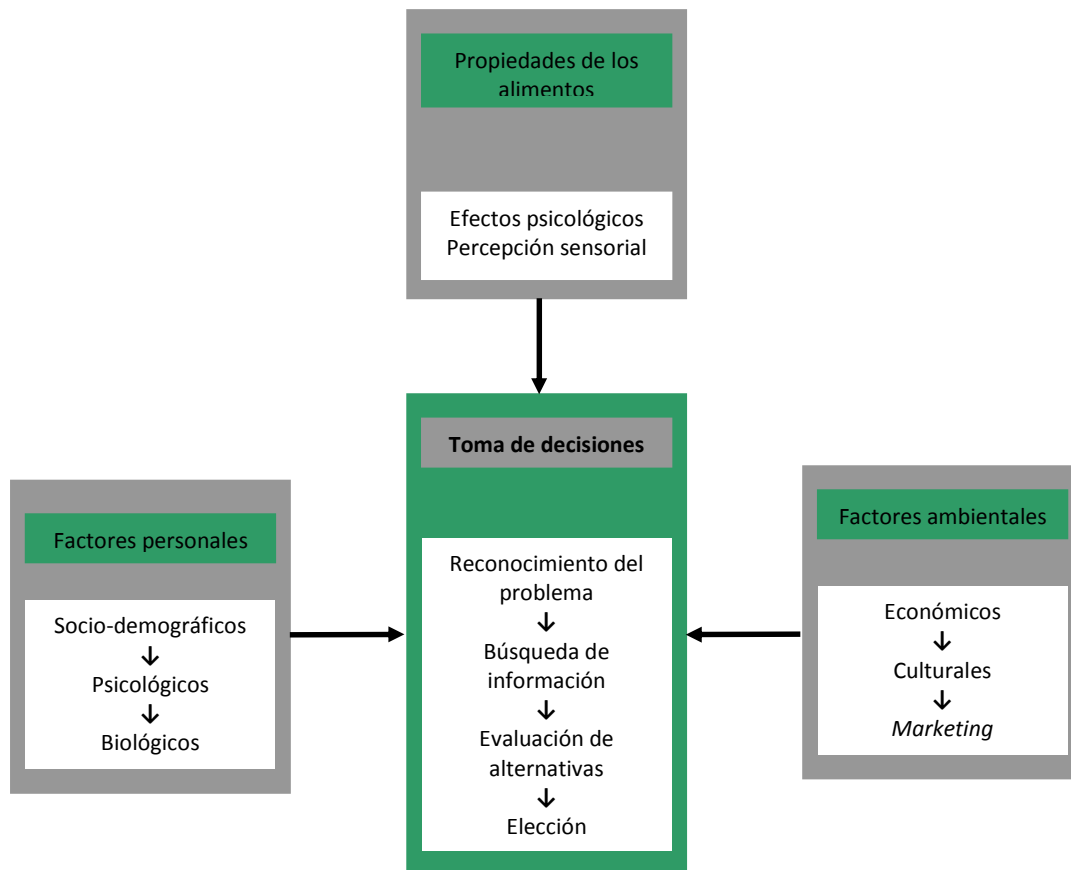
Propiedades de los alimentos

Efectos psicológicos
Percepción sensorial

Toma de decisiones

Reconocimiento del problema
↓
Búsqueda de información
↓
Evaluación de alternativas
↓
Elección

Factores personales

Socio-demográficos
↓
Psicológicos
↓
Biológicos

Factores ambientales

Económicos
↓
Culturales
↓
Marketing